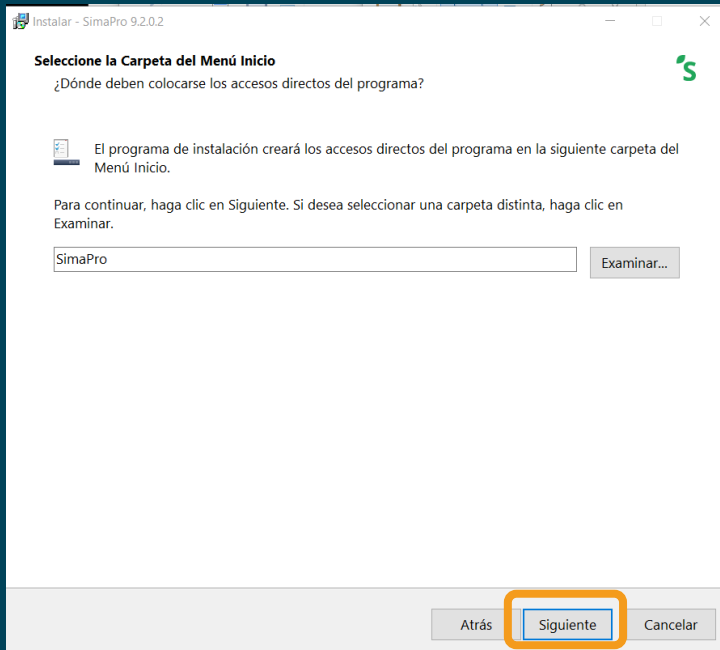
Instalar - SimaPro 9.2.0.2

Seleccione la Carpeta del Menú Inicio
¿Dónde deben colocarse los accesos directos del programa?

El programa de instalación creará los accesos directos del programa en la siguiente carpeta del Menú Inicio.

Para continuar, haga clic en Siguiente. Si desea seleccionar una carpeta distinta, haga clic en Examinar.

SimaPro

Examinar...

Atrás

Siguiente

Cancelar